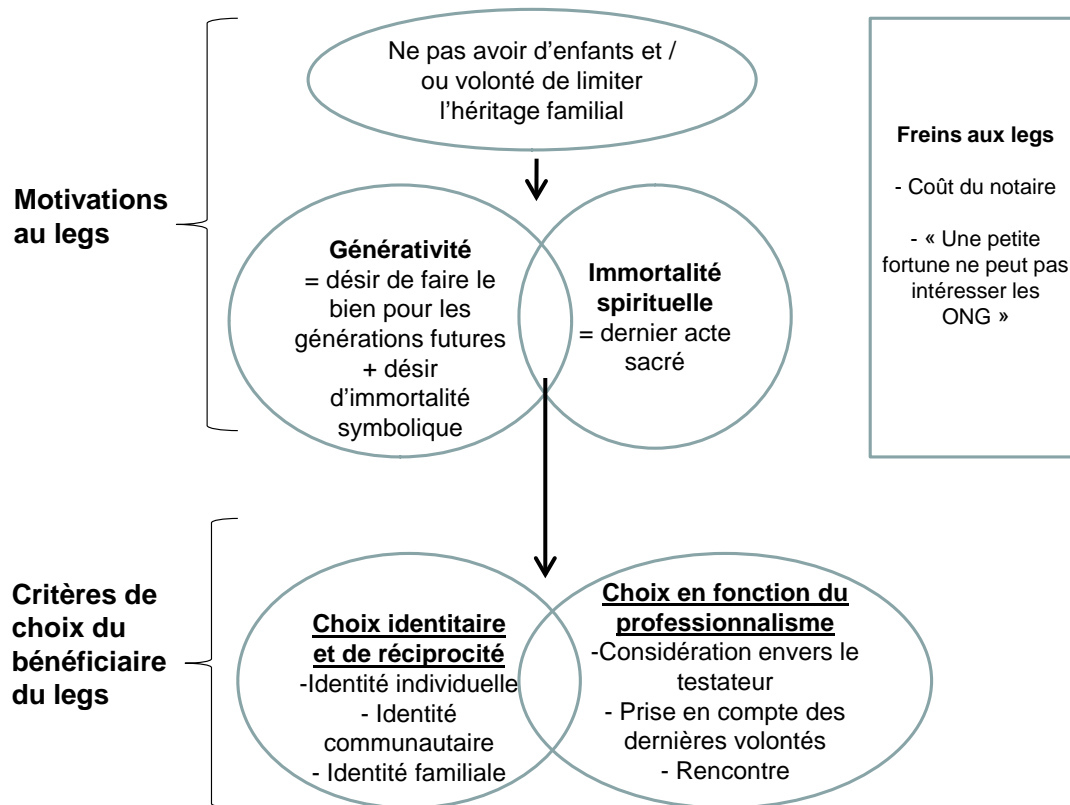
Motivations au legs

Ne pas avoir d'enfants et / ou volonté de limiter l'héritage familial

**Générativité**
= désir de faire le bien pour les générations futures + désir d'immortalité symbolique

**Immortalité spirituelle**
= dernier acte sacré

**Freins aux legs**

- Coût du notaire

- « Une petite fortune ne peut pas intéresser les ONG »

Critères de choix du bénéficiaire du legs

**Choix identitaire et de réciprocité**
-Identité individuelle
- Identité communautaire
- Identité familiale

**Choix en fonction du professionnalisme**
-Considération envers le testateur
- Prise en compte des dernières volontés
- Rencontre